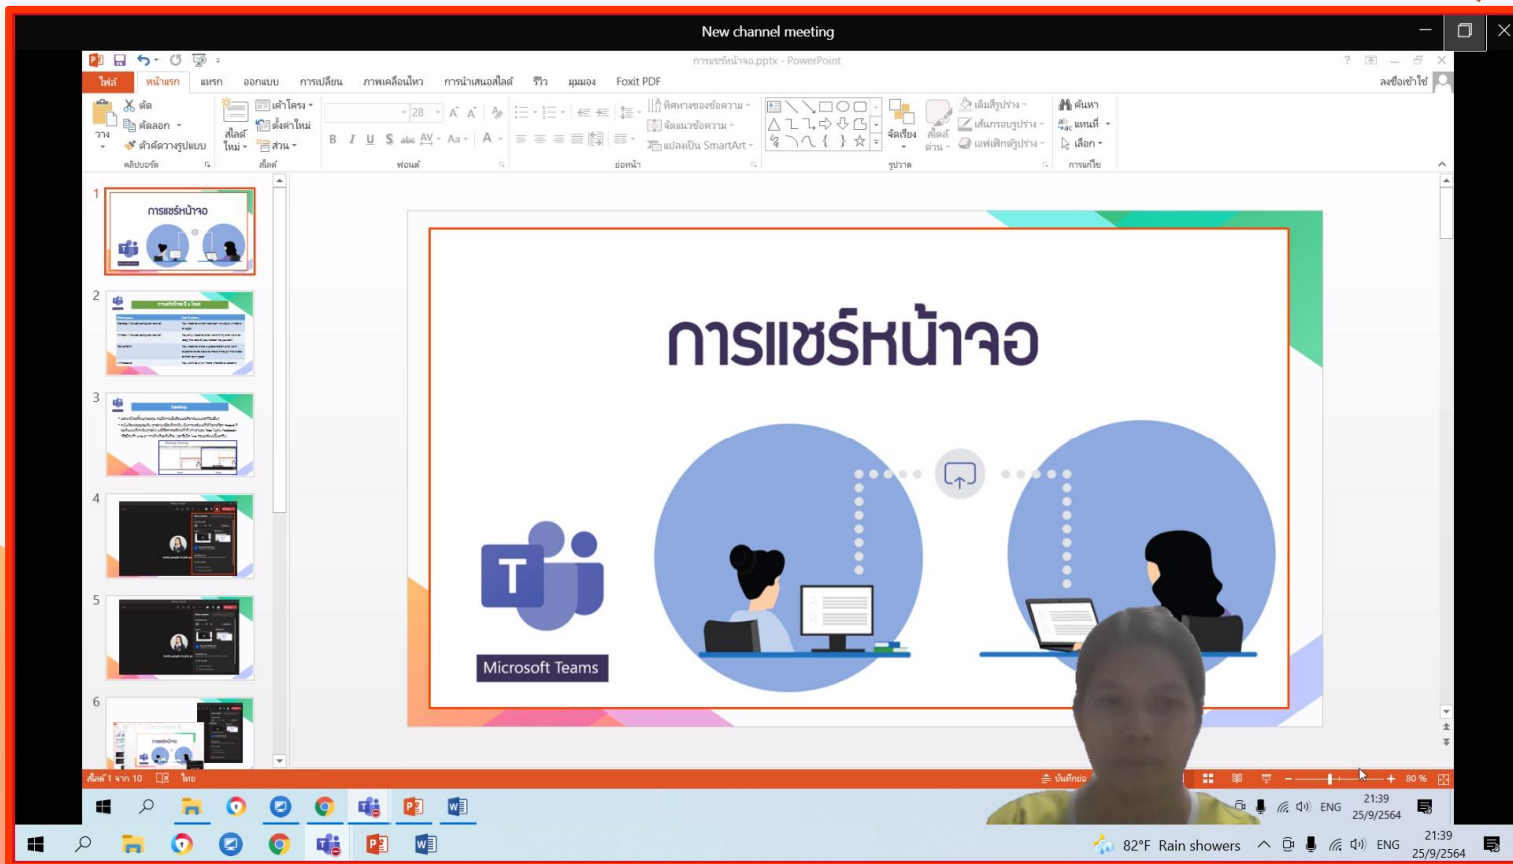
New channel meeting

การแชร์หน้าจอ.pptx - PowerPoint

ไฟล์ หน้าแรก แทรก ออกแบบ การเปลี่ยน ภาพเคลื่อนไหว การนำเสนอสไลด์ รีวิว มุมมอง Foxit PDF

ลงชื่อเข้าใช้

ตัด
คัดลอก
ตัวคัดวางรูปแบบ
วาง
คลิปบอร์ด
สไลด์ใหม่
เค้าโครง
ตั้งค่าใหม่
ส่วน
สไลด์
ฟอนต์
ทิศทางของข้อความ
จัดแนวข้อความ
แปลงเป็น SmartArt
ย่อหน้า
จัดเรียง
สไลด์ด่วน
เติมสีรูปร่าง
เส้นกรอบรูปร่าง
เอฟเฟกต์รูปร่าง
รูปวาด
ค้นหา
แทนที่
เลือก
การแก้ไข

1
การแชร์หน้าจอ
2
3
4
5
6

การแชร์หน้าจอ

Microsoft Teams

สไลด์ 1 จาก 10 ไทย
บันทึกย่อ
80 %

ENG 21:39 25/9/2564

82°F Rain showers ENG 21:39 25/9/2564